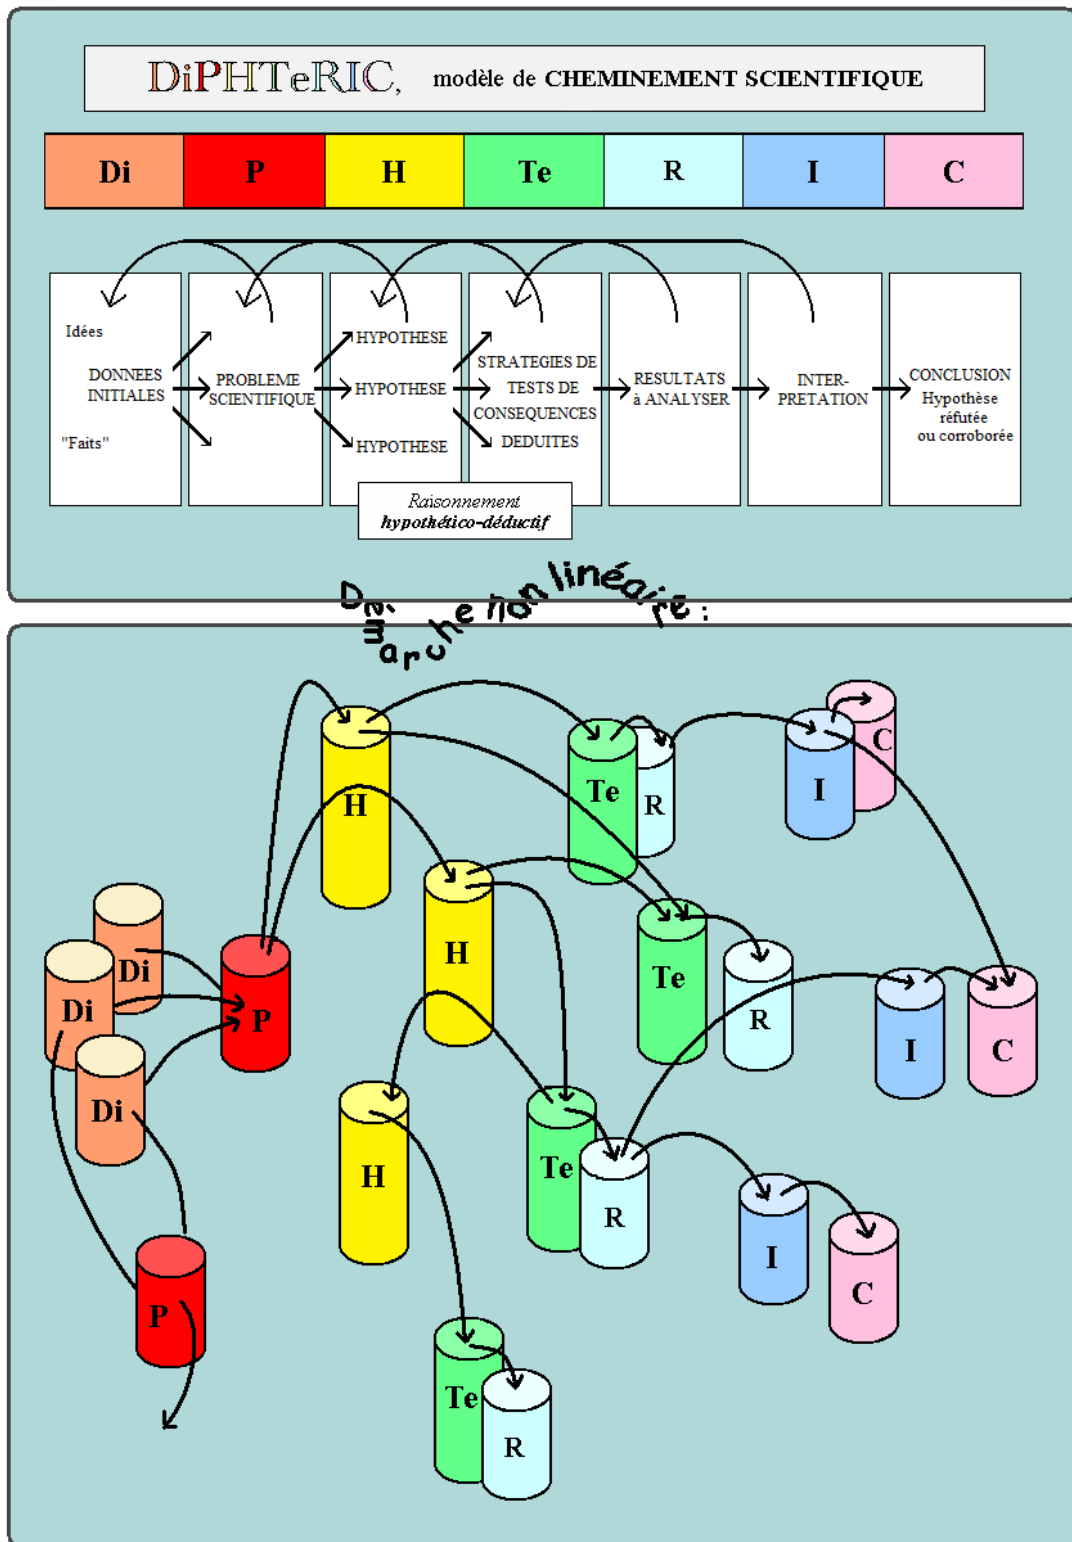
DiPHTeRIC, modèle de CHEMINEMENT SCIENTIFIQUE

| Di | P | H | Te | R | I | C |
|---|---|---|---|---|---|---|

Idées

DONNEES INITIALES

"Faits"

PROBLEME SCIENTIFIQUE

HYPOTHESE

HYPOTHESE

HYPOTHESE

STRATEGIES DE TESTS DE CONSEQUENCES DEDUITES

RESULTATS à ANALYSER

INTER-PRETATION

CONCLUSION Hypothèse réfutée ou corroborée

Raisonnement hypothético-déductif

Démarche non linéaire :

H
Te
R
I
C
Di
Di
Di
P
H
Te
R
I
C
H
Te
R
I
C
P
Te
R